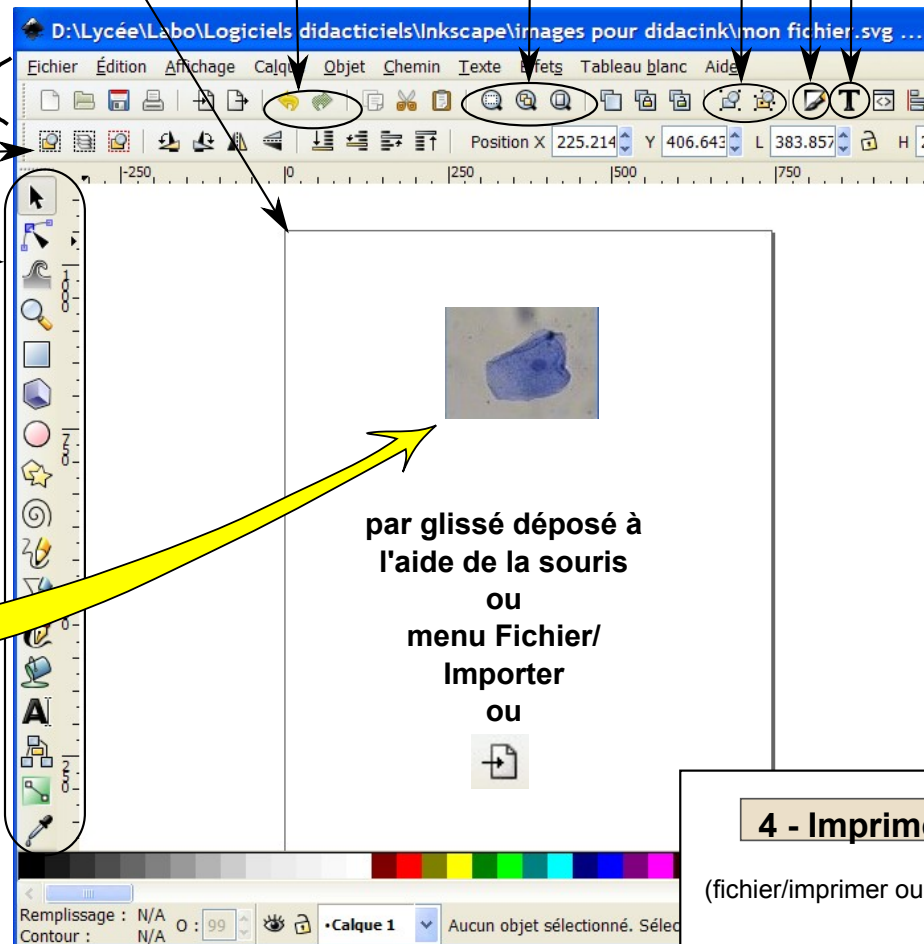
D:\Lycée\Labo\Logiciels didacticiels\Inkscape\images pour didacink\mon fichier.svg ...

Fichier Édition Affichage Calque Objet Chemin Texte Effets Tableau blanc Aide

Position X 225.214 Y 406.643 L 383.857 H

|-250 |0 |250 |500 |750

par glissé déposé à l'aide de la souris
ou
menu Fichier/ Importer
ou

4 - Imprim

(fichier/imprimer ou

Remplissage : N/A
Contour : N/A
O : 99
•Calque 1
Aucun objet sélectionné. Séle